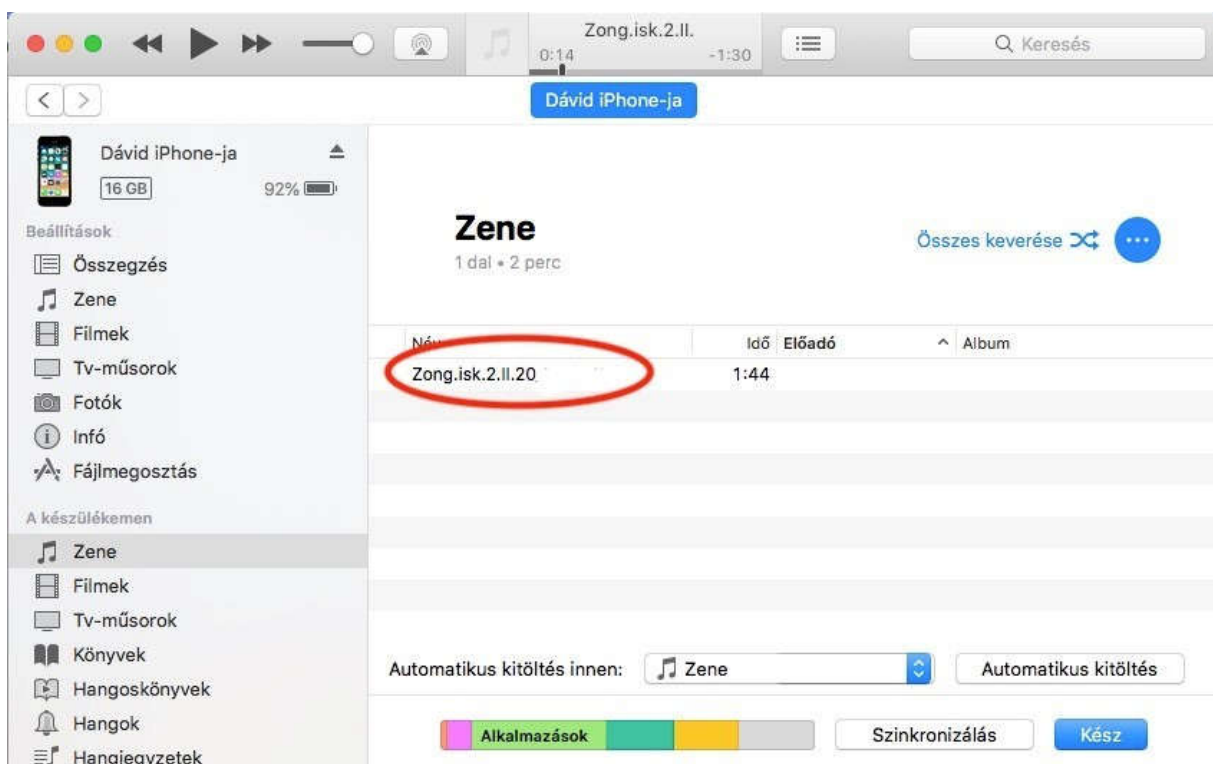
Zong.isk.2.II.
0:14
-1:30
Keresés

Dávid iPhone-ja

Dávid iPhone-ja
16 GB
92%

Beállítások
Összegzés
Zene
Filmek
Tv-műsorok
Fotók
Infó
Fájlmegosztás

A készülékemen
Zene
Filmek
Tv-műsorok
Könyvek
Hangoskönyvek
Hangok
Hangjegyzetek

Zene
1 dal • 2 perc

Összes keverése

| Név | Idő | Előadó | Album |
|---|---|---|---|
| Zong.isk.2.II.20 | 1:44 | | |

Automatikus kitöltés innen: Zene
Automatikus kitöltés

Alkalmazások
Szinkronizálás
Kész